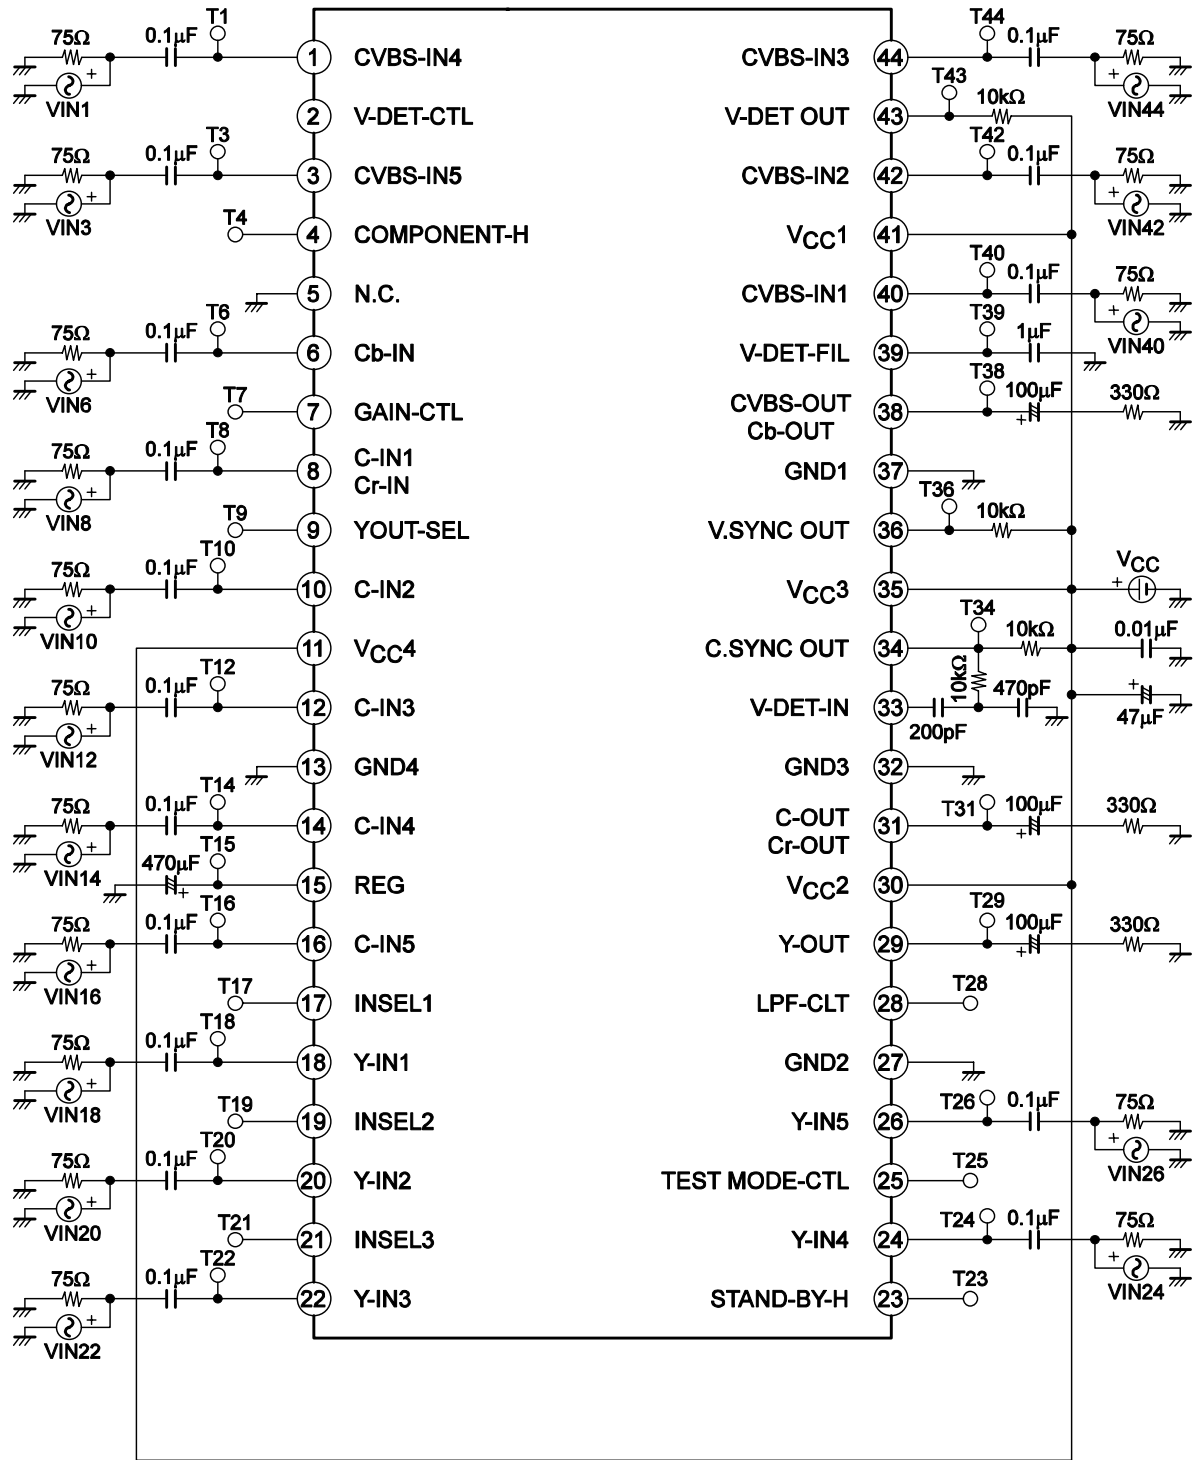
75Ω
0.1µF
T1
1
CVBS-IN4
VIN1
2
V-DET-CTL
75Ω
0.1µF
T3
3
CVBS-IN5
VIN3
T4
4
COMPONENT-H
5
N.C.
75Ω
0.1µF
T6
6
Cb-IN
VIN6
T7
7
GAIN-CTL
75Ω
0.1µF
T8
8
C-IN1
Cr-IN
VIN8
T9
9
YOUT-SEL
75Ω
0.1µF
T10
10
C-IN2
VIN10
11
$V_{CC}4$
75Ω
0.1µF
T12
12
C-IN3
VIN12
13
GND4
75Ω
0.1µF
T14
14
C-IN4
VIN14
470µF
T15
15
REG
75Ω
0.1µF
T16
16
C-IN5
VIN16
T17
17
INSEL1
75Ω
0.1µF
T18
18
Y-IN1
VIN18
T19
19
INSEL2
75Ω
0.1µF
T20
20
Y-IN2
VIN20
T21
21
INSEL3
75Ω
0.1µF
T22
22
Y-IN3
VIN22

T44
0.1µF
75Ω
44
CVBS-IN3
VIN44
T43
10kΩ
43
V-DET OUT
T42
0.1µF
75Ω
42
CVBS-IN2
VIN42
41
$V_{CC}1$
T40
0.1µF
75Ω
40
CVBS-IN1
VIN40
T39
1µF
39
V-DET-FIL
T38
100µF
330Ω
38
CVBS-OUT
Cb-OUT
37
GND1
T36
10kΩ
36
V.SYNC OUT
$V_{CC}$
35
$V_{CC}3$
T34
10kΩ
0.01µF
34
C.SYNC OUT
10kΩ
470pF
33
V-DET-IN
200pF
47µF
32
GND3
T31
100µF
330Ω
31
C-OUT
Cr-OUT
30
$V_{CC}2$
T29
100µF
330Ω
29
Y-OUT
T28
28
LPF-CLT
27
GND2
T26
0.1µF
75Ω
26
Y-IN5
VIN26
T25
25
TEST MODE-CTL
T24
0.1µF
75Ω
24
Y-IN4
VIN24
T23
23
STAND-BY-H